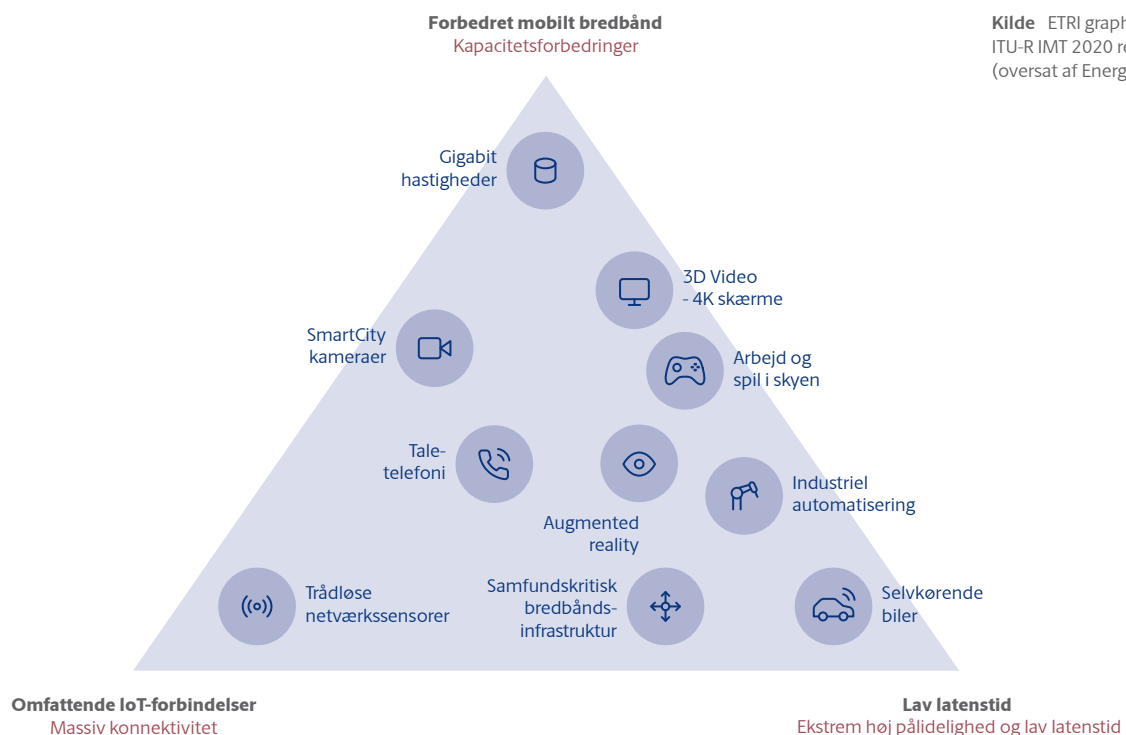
Forbedret mobilt bredbånd
Kapacitetsforbedringer

Kilde ETRI graph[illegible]
ITU-R IMT 2020 r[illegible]
(oversat af Energ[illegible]

Gigabit hastigheder

3D Video - 4K skærme

SmartCity kameraer

Arbejd og spil i skyen

Taletelefoni

Augmented reality

Industriel automatisering

Trådløse netværkssensorer

Samfundskritisk bredbåndsinfrastruktur

Selvkørende biler

Omfattende IoT-forbindelser
Massiv konnektivitet

Lav latenstid
Ekstrem høj pålidelighed og lav latenstid